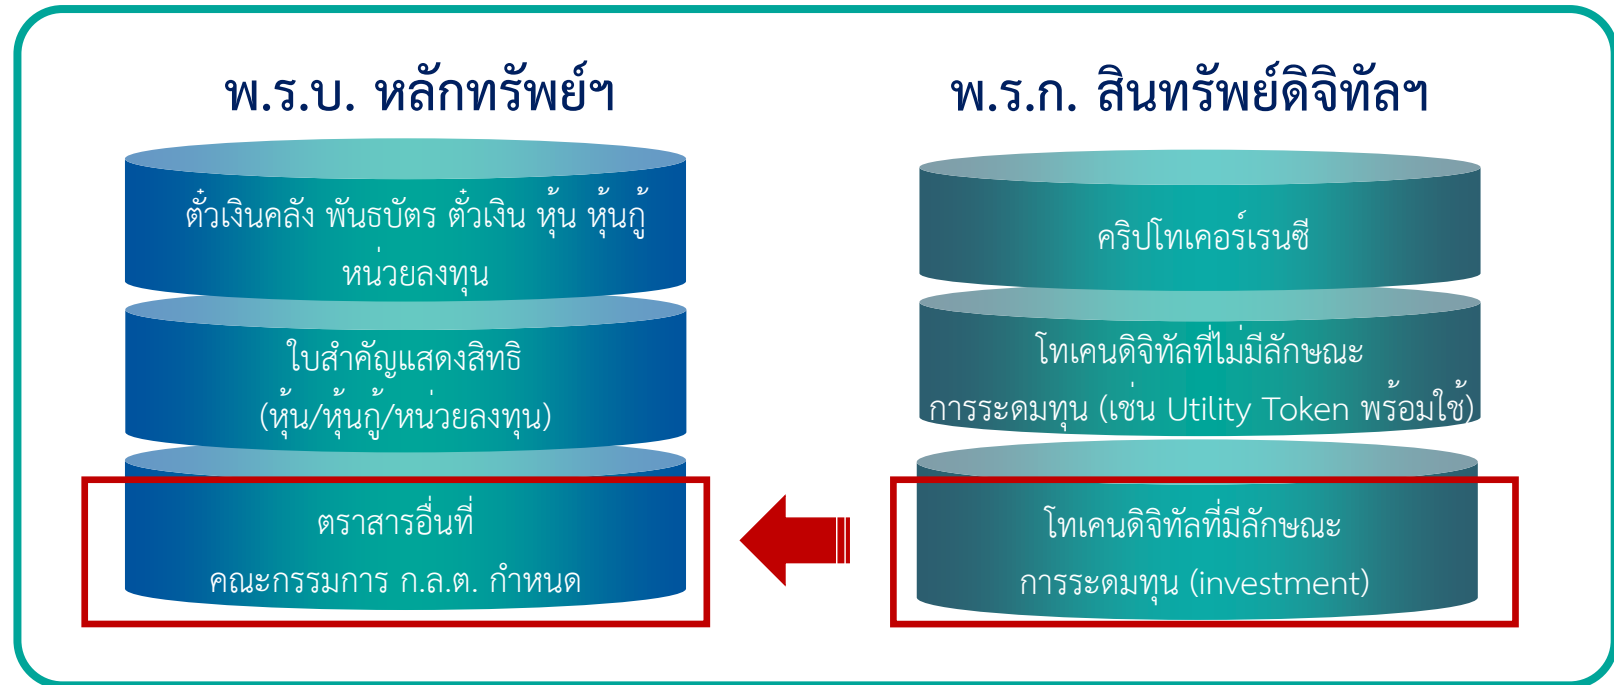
พ.ร.บ. หลักทรัพย์ฯ

ตั๋วเงินคลัง พันธบัตร ตั๋วเงิน หุ้น หุ้นกู้ หน่วยลงทุน

ใบสำคัญแสดงสิทธิ (หุ้น/หุ้นกู้/หน่วยลงทุน)

ตราสารอื่นที่ คณะกรรมการ ก.ล.ต. กำหนด

พ.ร.ก. สินทรัพย์ดิจิทัลฯ

คริปโทเคอร์เรนซี

โทเคนดิจิทัลที่ไม่มีลักษณะ การระดมทุน (เช่น Utility Token พร้อมใช้)

โทเคนดิจิทัลที่มีลักษณะ การระดมทุน (investment)